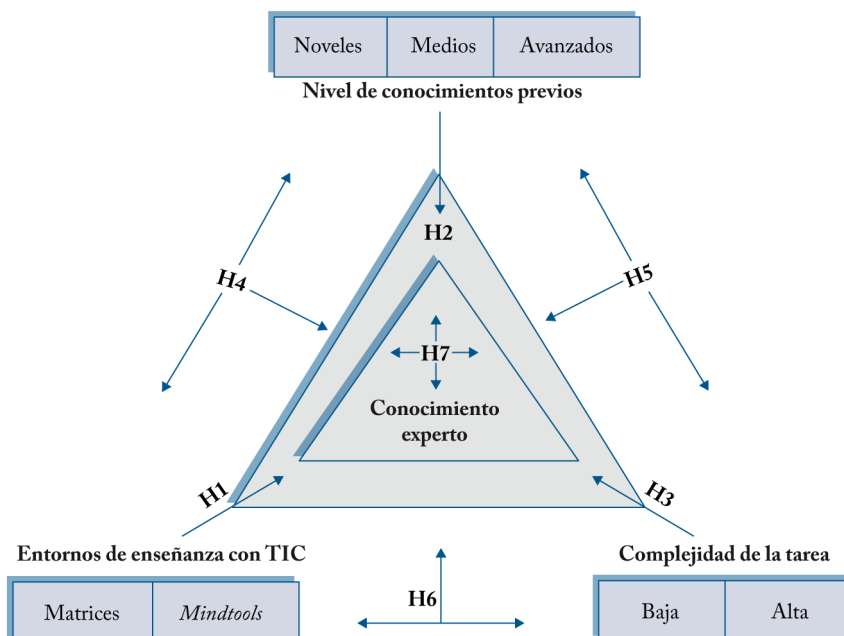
| Noveles | Medios | Avanzados |
|---|---|---|

Nivel de conocimientos previos

H2

H4

H5

H7

Conocimiento experto

H1

H3

Entornos de enseñanza con TIC

Complejidad de la tarea

| Matrices | *Mindtools* |
|---|---|

H6

| Baja | Alta |
|---|---|